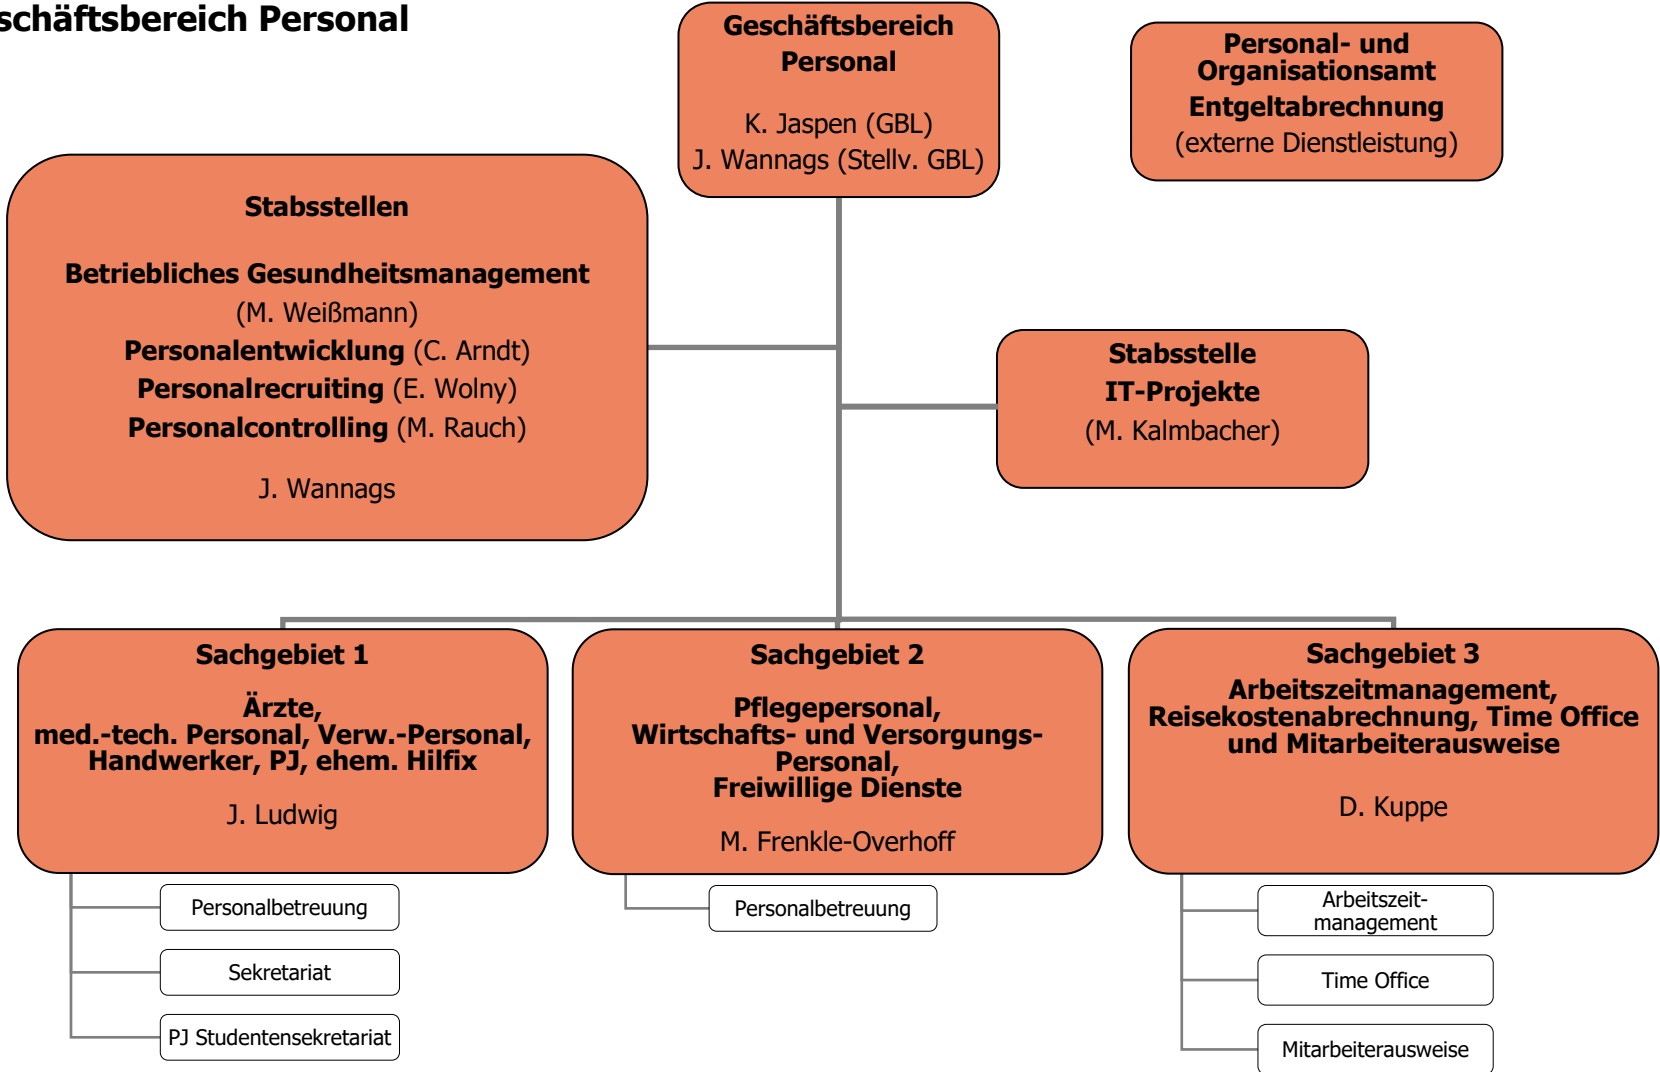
schäftsbereich Personal

Geschäftsbereich Personal

K. Jaspen (GBL)
J. Wannags (Stellv. GBL)

Personal- und Organisationsamt
Entgeltabrechnung
(externe Dienstleistung)

Stabsstellen

Betriebliches Gesundheitsmanagement (M. Weißmann)
Personalentwicklung (C. Arndt)
Personalrecruiting (E. Wolny)
Personalcontrolling (M. Rauch)

J. Wannags

Stabsstelle
IT-Projekte
(M. Kalmbacher)

Sachgebiet 1

Ärzte, med.-tech. Personal, Verw.-Personal, Handwerker, PJ, ehem. Hilfix

J. Ludwig

Personalbetreuung

Sekretariat

PJ Studentensekretariat

Sachgebiet 2

Pflegepersonal, Wirtschafts- und Versorgungs-Personal, Freiwillige Dienste

M. Frenkle-Overhoff

Personalbetreuung

Sachgebiet 3
Arbeitszeitmanagement, Reisekostenabrechnung, Time Office und Mitarbeiterausweise

D. Kuppe

Arbeitszeitmanagement

Time Office

Mitarbeiterausweise